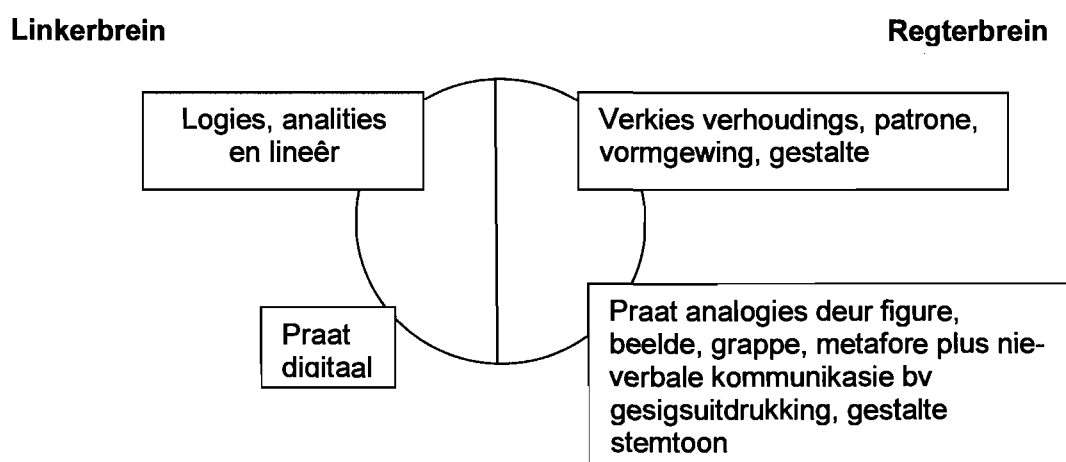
Linkerbrein

Regterbrein

Logies, analities en lineêr

Verkies verhoudings, patrone, vormgewing, gestalte

Praat digitaal

Praat analogies deur figure, beelde, grappe, metafore plus nieverbale kommunikasie bv gesigsuitdrukking, gestalte stemtoon